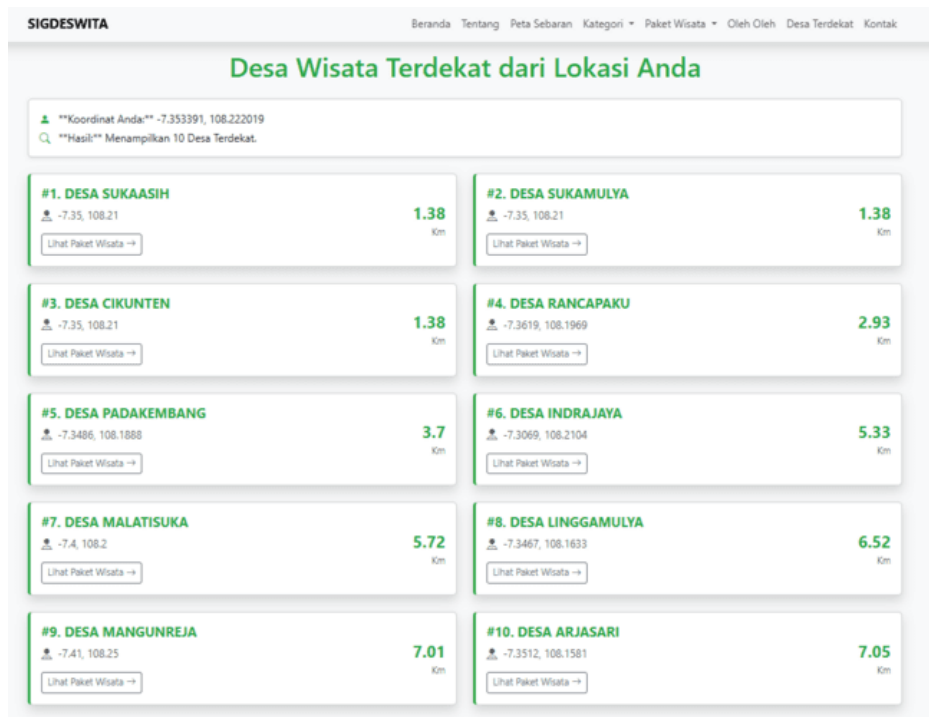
SIGDESWITA

Beranda Tentang Peta Sebaran Kategori ▾ Paket Wisata ▾ Oleh Oleh Desa Terdekat Kontak

Desa Wisata Terdekat dari Lokasi Anda

**Koordinat Anda:** -7.353391, 108.222019
**Hasil:** Menampilkan 10 Desa Terdekat.

#1. DESA SUKAASIH
-7.35, 108.21
1.38 Km
Lihat Paket Wisata →

#2. DESA SUKAMULYA
-7.35, 108.21
1.38 Km
Lihat Paket Wisata →

#3. DESA CIKUNTEN
-7.35, 108.21
1.38 Km
Lihat Paket Wisata →

#4. DESA RANCAPAKU
-7.3619, 108.1969
2.93 Km
Lihat Paket Wisata →

#5. DESA PADAKEMBANG
-7.3486, 108.1888
3.7 Km
Lihat Paket Wisata →

#6. DESA INDRAJAYA
-7.3069, 108.2104
5.33 Km
Lihat Paket Wisata →

#7. DESA MALATISUKA
-7.4, 108.2
5.72 Km
Lihat Paket Wisata →

#8. DESA LINGGAMULYA
-7.3467, 108.1633
6.52 Km
Lihat Paket Wisata →

#9. DESA MANGUNREJA
-7.41, 108.25
7.01 Km
Lihat Paket Wisata →

#10. DESA ARJASARI
-7.3512, 108.1581
7.05 Km
Lihat Paket Wisata →